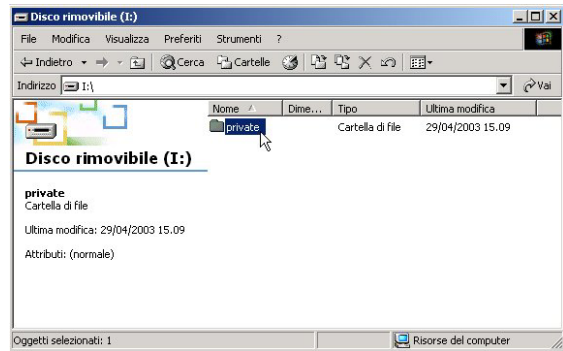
Disco rimovibile (I:)

File Modifica Visualizza Preferiti Strumenti ?

Indietro Cerca Cartelle

Indirizzo I:\

Vai

Disco rimovibile (I:)

private
Cartella di file

Ultima modifica: 29/04/2003 15.09

Attributi: (normale)

| Nome | Dime... | Tipo | Ultima modifica |
|---|---|---|---|
| private | | Cartella di file | 29/04/2003 15.09 |

Oggetti selezionati: 1

Risorse del computer